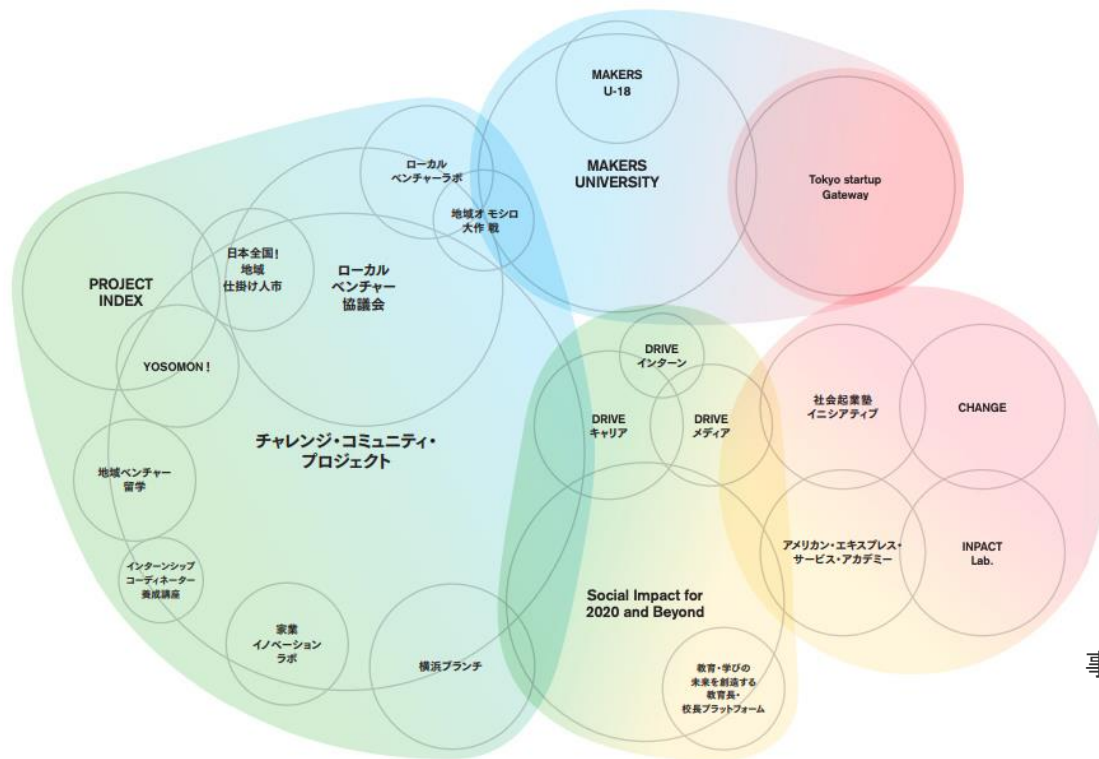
MAKERS
U-18

MAKERS
UNIVERSITY

Tokyo startup
Gateway

ローカル
ベンチャーラボ

地域オモシロ
大作戦

日本全国!
地域
仕掛け人市

ローカル
ベンチャー
協議会

PROJECT
INDEX

YOSOMON!

チャレンジ・コミュニティ・
プロジェクト

地域ベンチャー
留学

インターンシップ
コーディネーター
養成講座

家業
イノベーション
ラボ

横浜ブランチ

DRIVE
インターン

DRIVE
キャリア

DRIVE
メディア

Social Impact for
2020 and Beyond

教育・学びの
未来を創造する
教育長・
校長プラットフォーム

社会起業塾
イニシアティブ

CHANGE

アメリカン・エキスプレス・
サービス・アカデミー

INPACT
Lab.

事